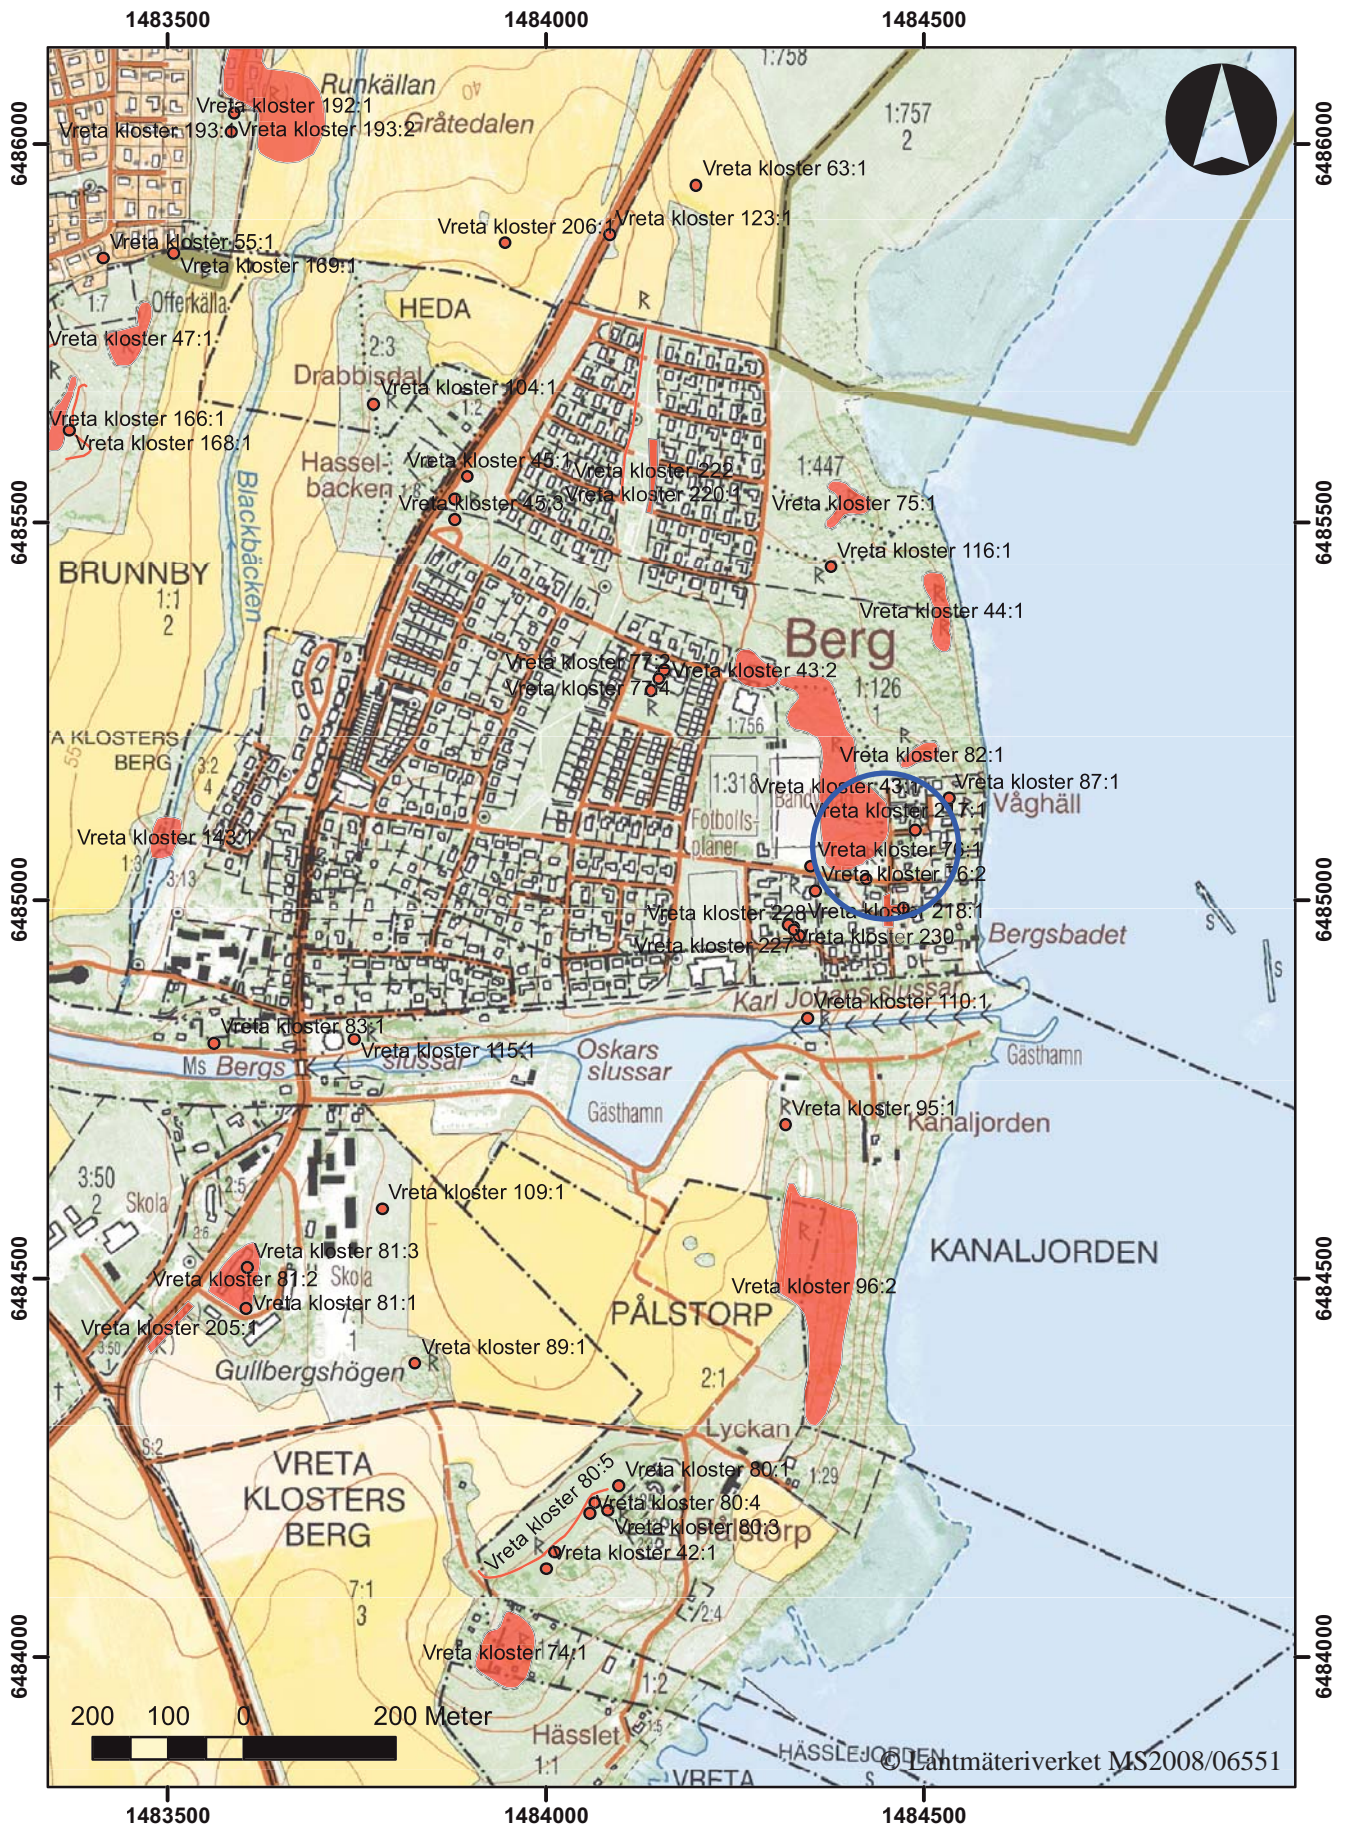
1483500 1484000 1484500

6486000 6485500 6485000 6484500 6484000

Runkällan
Vreta kloster 192:1
Vreta kloster 193:1 Vreta kloster 193:2
Gråtedalen
1:758
1:757
2
Vreta kloster 63:1
Vreta kloster 206:1
Vreta kloster 123:1
Vreta kloster 55:1
Vreta kloster 169:1
1:7
Offerkälla
HEDA
Vreta kloster 47:1
2:3
Drabbisdal
Vreta kloster 104:1
1:2
Vreta kloster 166:1
Vreta kloster 168:1
Hasselbacken
Blackbäcken
Vreta kloster 45:1
Vreta kloster 222
Vreta kloster 220:1
1:447
Vreta kloster 45:3
Vreta kloster 75:1
Vreta kloster 116:1
BRUNNBY
1:1
2
Vreta kloster 44:1
Berg
Vreta kloster 77:2
Vreta kloster 43:2
Vreta kloster 77:4
1:126
1:756
A KLOSTERS BERG
3:2
4
Vreta kloster 82:1
1:318
Vreta kloster 43:1
Vreta kloster 87:1
Vreta kloster 217:1
Våghäll
Fotbollsplaner
Vreta kloster 143:1
1:3
3:13
Vreta kloster 76:1
Vreta kloster 76:2
Vreta kloster 228
Vreta kloster 218:1
Vreta kloster 227
Vreta kloster 230
Bergsbadet
Karl Johans slussar
Vreta kloster 110:1
Vreta kloster 83:1
Vreta kloster 115:1
Ms Bergs slussar
Oskars slussar
Gästhamn
Gästhamn
Vreta kloster 95:1
Kanaljorden
3:50
2
Skola
Vreta kloster 109:1
2:5
2:6
Vreta kloster 81:3
Skola
KANALJORDEN
Vreta kloster 81:2
Vreta kloster 81:1
Vreta kloster 96:2
PÅLSTORP
Vreta kloster 205:1
1
Vreta kloster 89:1
Gullbergshögen
2:1
Lyckan
S:2
VRETA KLOSTERS BERG
Vreta kloster 80:5
Vreta kloster 80:1
1:29
Vreta kloster 80:4
Vreta kloster 80:3
Pålstorp
Vreta kloster 42:1
7:1
3
2:4
Vreta kloster 74:1
1:2
200 100 0 200 Meter
Hässlet
1:1
HÄSSLEJORDEN
VRETA
© Lantmäteriverket MS2008/06551